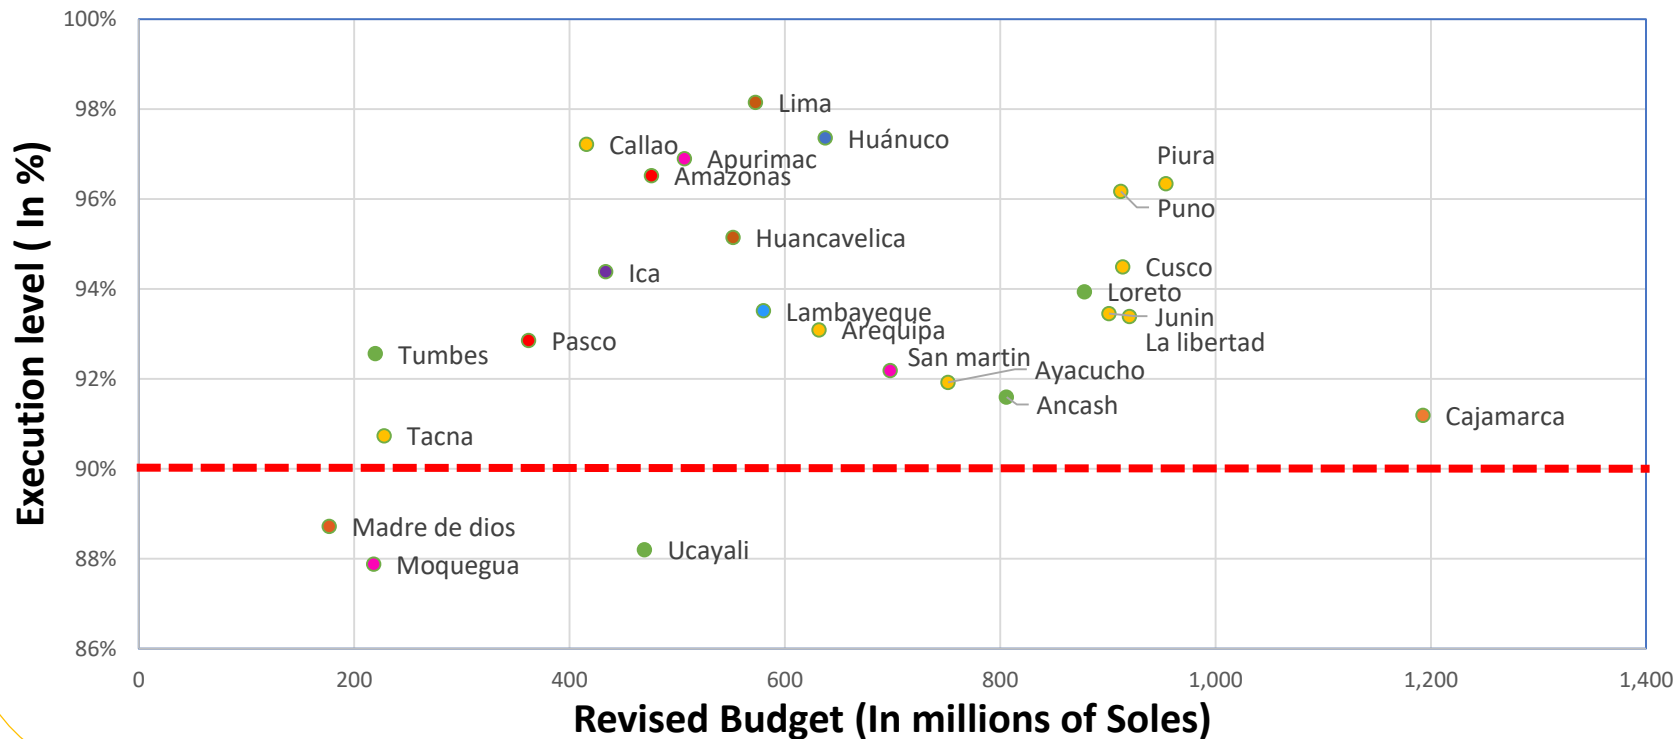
100%
98%
96%
94%
92%
90%
88%
86%

Execution level ( In %)

Lima
Huánuco
Callao
Apurimac
Amazonas
Piura
Puno
Huancavelica
Ica
Cusco
Loreto
Junin
La libertad
Lambayeque
Arequipa
Pasco
Tumbes
San martin
Ayacucho
Ancash
Cajamarca
Tacna
Madre de dios
Ucayali
Moquegua

0
200
400
600
800
1,000
1,200
1,400

Revised Budget (In millions of Soles)